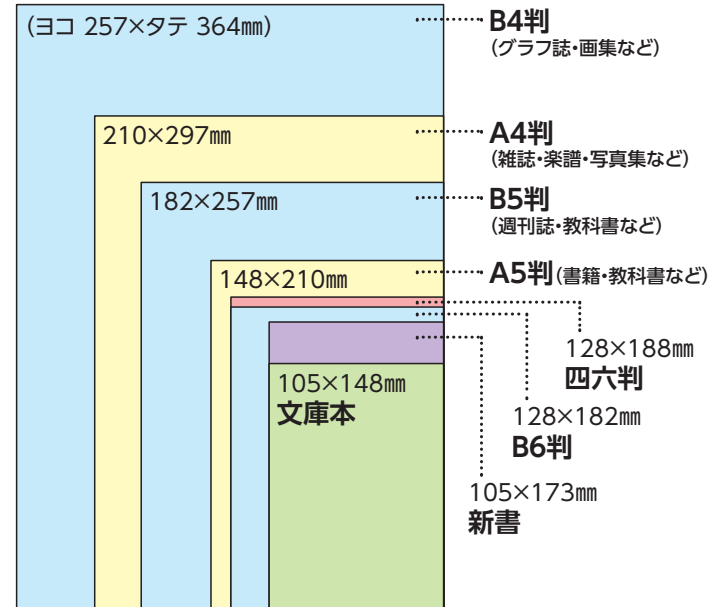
(ヨコ 257×タテ 364㎜)

B4判
(グラフ誌・画集など)

210×297㎜

A4判
(雑誌・楽譜・写真集など)

182×257㎜

B5判
(週刊誌・教科書など)

148×210㎜

A5判(書籍・教科書など)

128×188㎜
四六判

105×148㎜
文庫本

128×182㎜
B6判

105×173㎜
新書